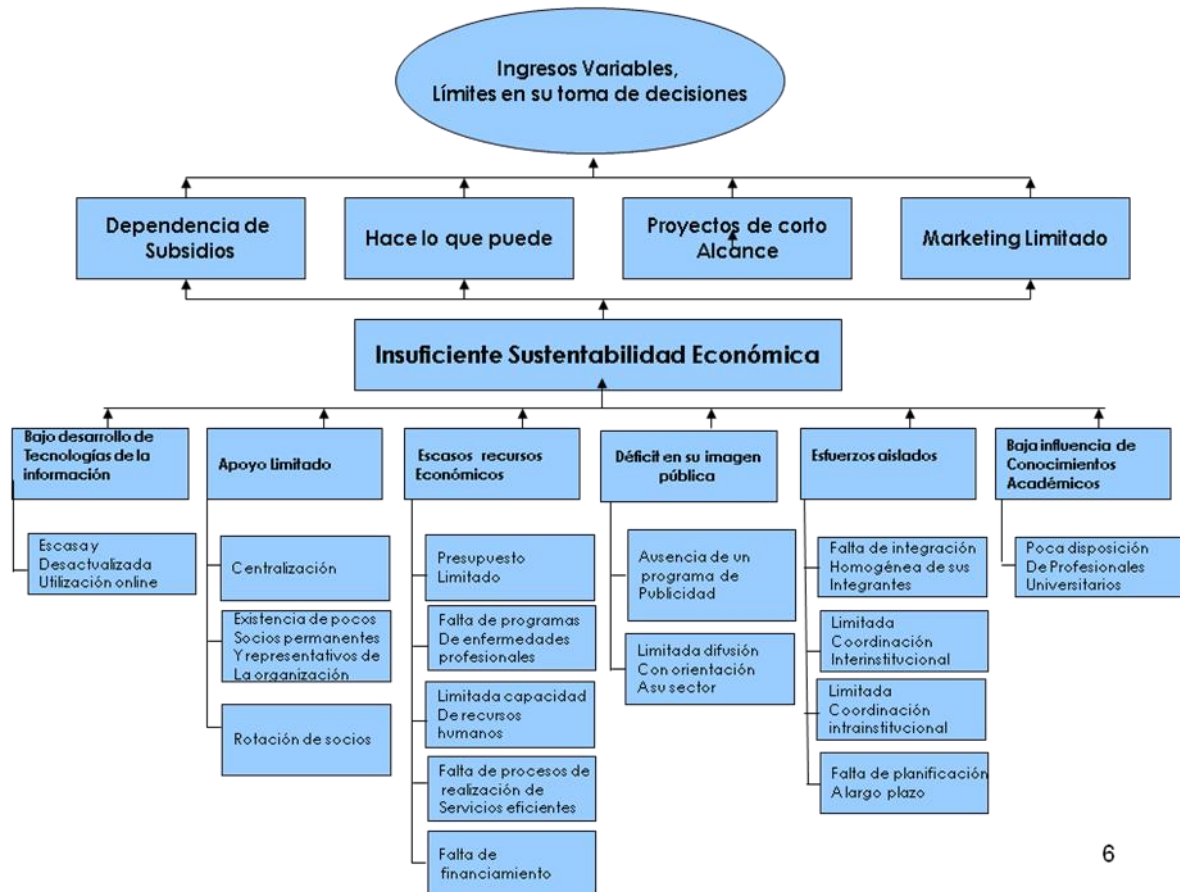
Ingresos Variables,
Límites en su toma de decisiones

Dependencia de Subsidios

Hace lo que puede

Proyectos de corto Alcance

Marketing Limitado

Insuficiente Sustentabilidad Económica

Bajo desarrollo de Tecnologías de la información

Escasa y Desactualizada Utilización online

Apoyo Limitado

Centralización

Existencia de pocos Socios permanentes Y representativos de La organización

Rotación de socios

Escasos recursos Económicos

Presupuesto Limitado

Falta de programas De enfermedades profesionales

Limitada capacidad De recursos humanos

Falta de procesos de realización de Servicios eficientes

Falta de financiamiento

Déficit en su imagen pública

Ausencia de un programa de Publicidad

Limitada difusión Con orientación A su sector

Esfuerzos aislados

Falta de integración Homogénea de sus Integrantes

Limitada Coordinación Interinstitucional

Limitada Coordinación intrainstitucional

Falta de planificación A largo plazo

Baja influencia de Conocimientos Académicos

Poca disposición De Profesionales Universitarios

6